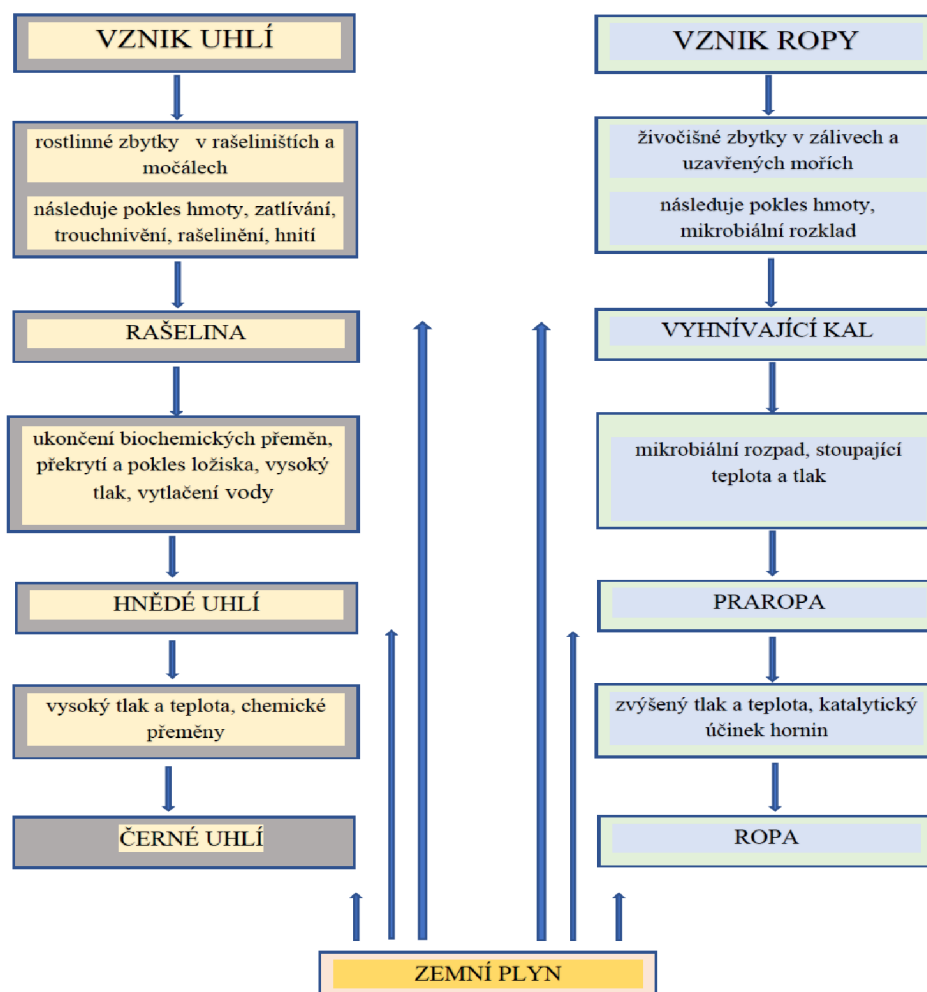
VZNIK UHLÍ

rostlinné zbytky v rašeliništích a močálech

následuje pokles hmoty, zatlívání, trouchnivění, rašelinění, hnití

RAŠELINA

ukončení biochemických přeměn, překrytí a pokles ložiska, vysoký tlak, vytlačení vody

HNĚDÉ UHLÍ

vysoký tlak a teplota, chemické přeměny

ČERNÉ UHLÍ

VZNIK ROPY

živočišné zbytky v zálivech a uzavřených mořích

následuje pokles hmoty, mikrobiální rozklad

VYHNÍVAJÍCÍ KAL

mikrobiální rozpad, stoupající teplota a tlak

PRAROPA

zvýšený tlak a teplota, katalytický účinek hornin

ROPA

ZEMNÍ PLYN